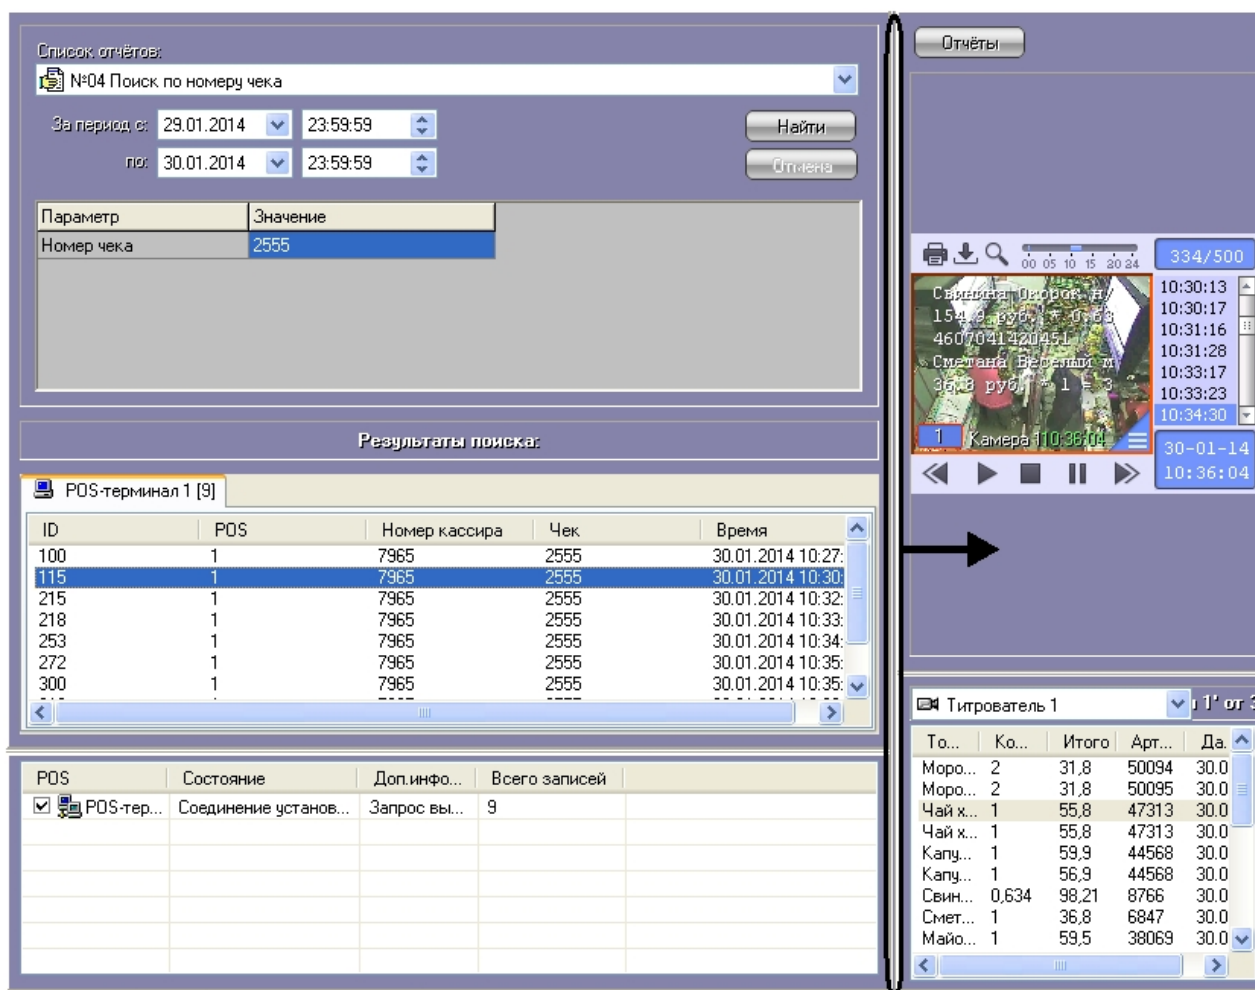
Список отчётов:
№04 Поиск по номеру чека
За период с: 29.01.2014 23:59:59
по: 30.01.2014 23:59:59
Найти
Отмена

| Параметр | Значение |
|---|---|
| Номер чека | 2555 |

Результаты поиска:

POS-терминал 1 [9]

| ID | POS | Номер кассира | Чек | Время |
|---|---|---|---|---|
| 100 | 1 | 7965 | 2555 | 30.01.2014 10:27: |
| 115 | 1 | 7965 | 2555 | 30.01.2014 10:30: |
| 215 | 1 | 7965 | 2555 | 30.01.2014 10:32: |
| 218 | 1 | 7965 | 2555 | 30.01.2014 10:33: |
| 253 | 1 | 7965 | 2555 | 30.01.2014 10:34: |
| 272 | 1 | 7965 | 2555 | 30.01.2014 10:35: |
| 300 | 1 | 7965 | 2555 | 30.01.2014 10:35: |

| POS | Состояние | Доп.инфо... | Всего записей |
|---|---|---|---|
| POS-тер... | Соединение установ... | Запрос вы... | 9 |

Отчёты

00 05 10 15 20 24
334/500
Свинина Окорок н/ 154,9 руб. * 0,63 4607041420451 Сметана Веселый м 36,8 руб. * 1 = 3
10:30:13
10:30:17
10:31:16
10:31:28
10:33:17
10:33:23
10:34:30
1 Камера 1 10:36:04
30-01-14
10:36:04

Титрователь 1
1' от 3

| То... | Ко... | Итого | Арт... | Да. |
|---|---|---|---|---|
| Моро... | 2 | 31,8 | 50094 | 30.0 |
| Моро... | 2 | 31,8 | 50095 | 30.0 |
| Чай х... | 1 | 55,8 | 47313 | 30.0 |
| Чай х... | 1 | 55,8 | 47313 | 30.0 |
| Капу... | 1 | 59,9 | 44568 | 30.0 |
| Капу... | 1 | 56,9 | 44568 | 30.0 |
| Свин... | 0,634 | 98,21 | 8766 | 30.0 |
| Смет... | 1 | 36,8 | 6847 | 30.0 |
| Майо... | 1 | 59,5 | 38069 | 30.0 |